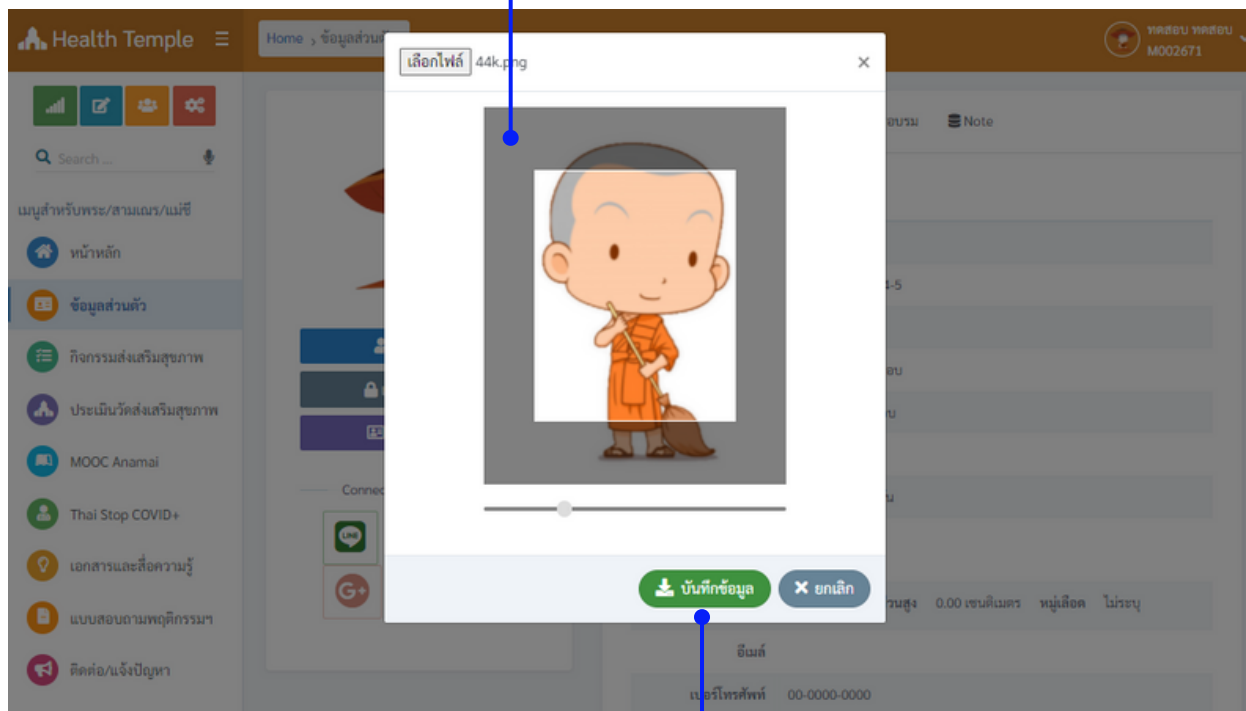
Health Temple ☰

Home › ข้อมูลส่วนตั

ทดสอบ ทดสอบ
M002671

Search ...

เมนูสำหรับพระ/สามเณร/แม่ชี

หน้าหลัก

ข้อมูลส่วนตัว

กิจกรรมส่งเสริมสุขภาพ

ประเมินวัดส่งเสริมสุขภาพ

MOOC Anamai

Thai Stop COVID+

เอกสารและสื่อความรู้

แบบสอบถามพฤติกรรมฯ

ติดต่อ/แจ้งปัญหา

Connec

เลือกไฟล์ 44k.png ×

บันทึกข้อมูล ✕ ยกเลิก

อบรม Note

4-5

อบ

บ

น

ส่วนสูง 0.00 เซนติเมตร หมู่เลือด ไม่ระบุ

อีเมล์

เบอร์โทรศัพท์ 00-0000-0000